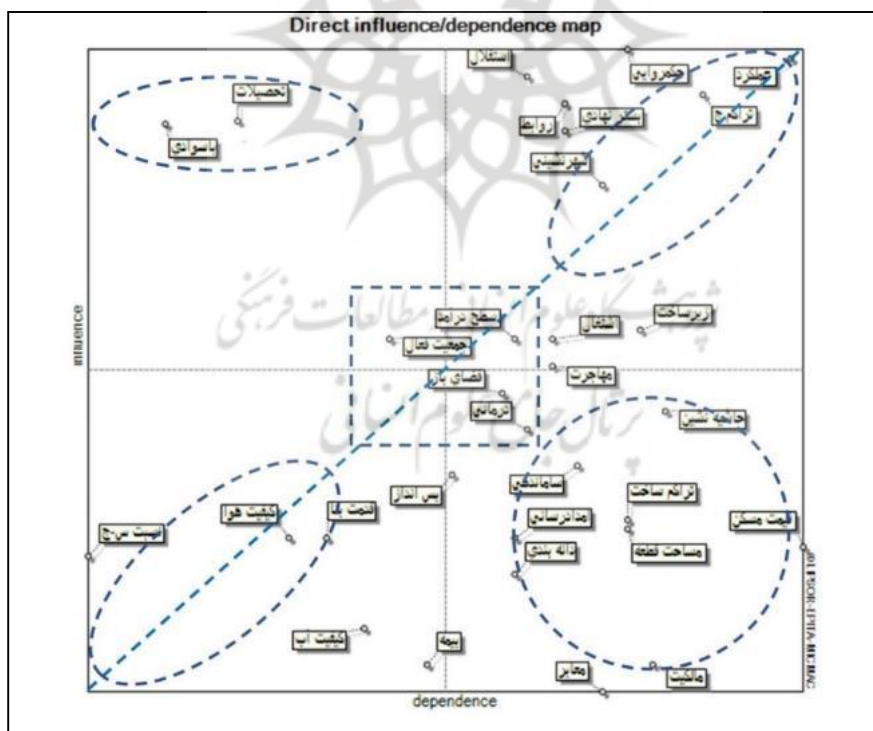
Direct influence/dependence map

استقلال
حکمروایی
عملکرد
تحصیلات
روابط
سکونتگاهی
تراکم
باسوادی
شهرنشینی
سطح درآمد
زیرساخت
اشتغال
جمعیت فعال
مهاجرت
فضای باز
نارسایی
حاشیه نشینی
سامانه
تراکم ساخت
پس انداز
قیمت مسکن
کیفیت هوا
قیمت بنا
مدارس
نسبت سرانه
دانه بندی
مساحت قطعه
کیفیت آب
بیمه
مالکیت
معابر

influence
dependence
© LIPSOR-EPITA-MICMAC